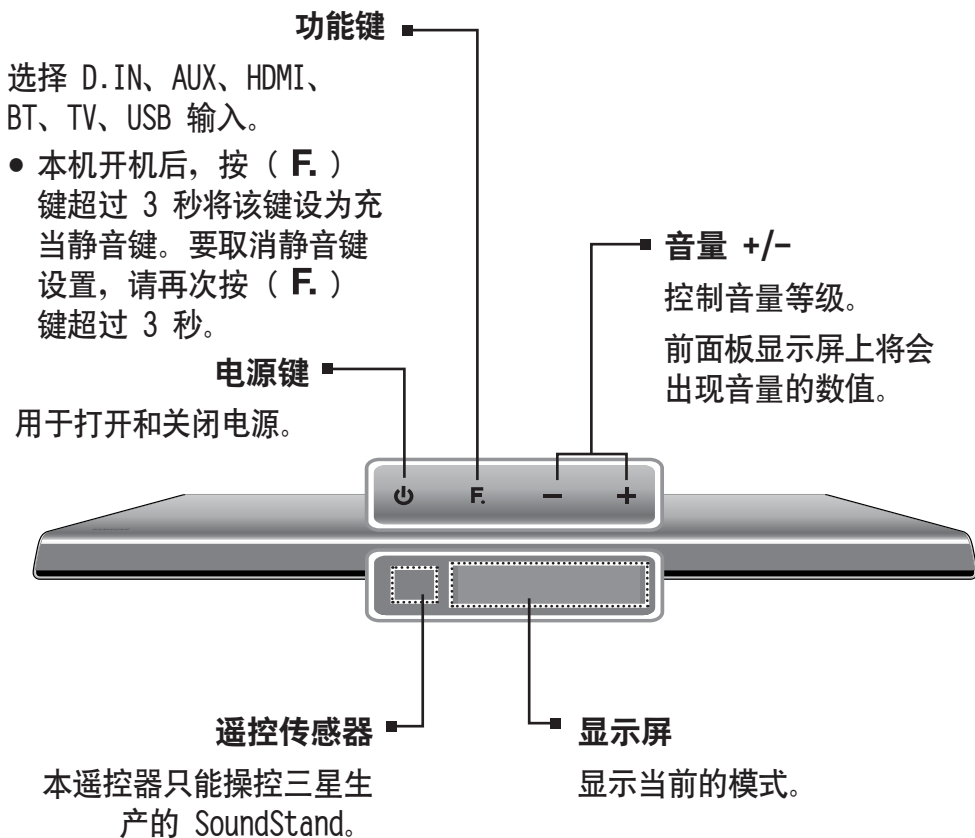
功能键

选择 D.IN、AUX、HDMI、BT、TV、USB 输入。

• 本机开机后，按（ F. ）键超过 3 秒将该键设为充当静音键。要取消静音键设置，请再次按（ F. ）键超过 3 秒。

电源键

用于打开和关闭电源。

音量 +/–

控制音量等级。

前面板显示屏上将会出现音量的数值。

⏻ F. – +

遥控传感器

本遥控器只能操控三星生产的 SoundStand。

显示屏

显示当前的模式。